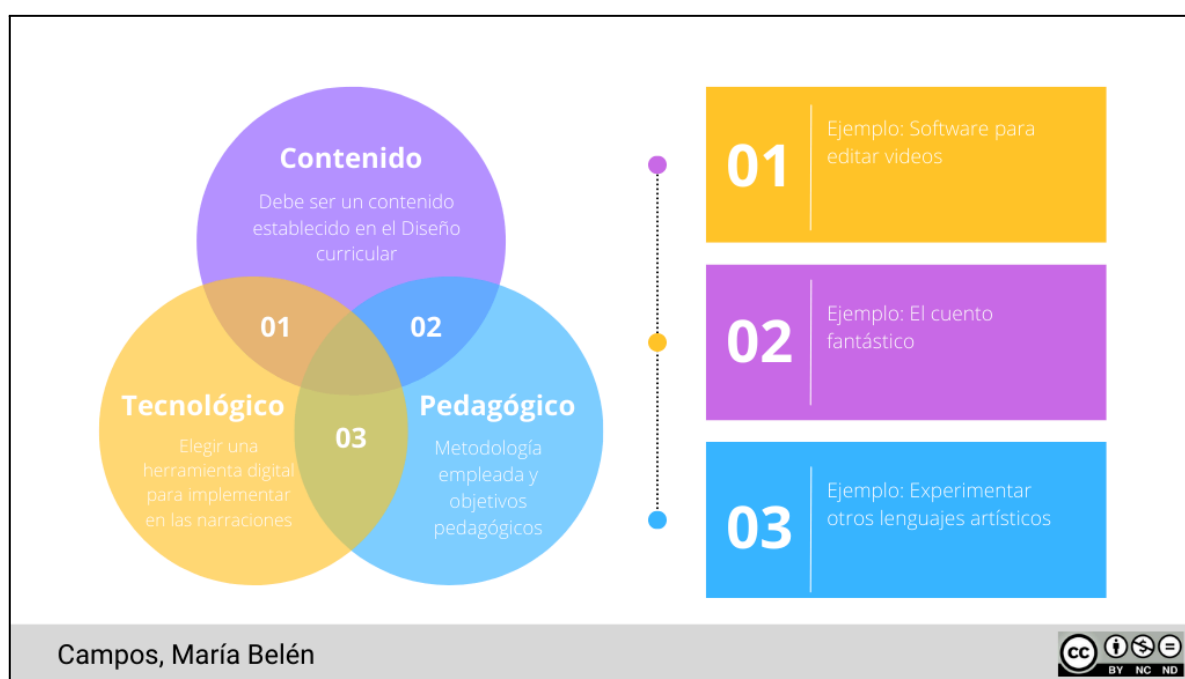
Contenido

Debe ser un contenido establecido en el Diseño curricular

01

02

Tecnológico

Elegir una herramienta digital para implementar en las narraciones

03

Pedagógico

Metodología empleada y objetivos pedagógicos

01

Ejemplo: Software para editar videos

02

Ejemplo: El cuento fantástico

03

Ejemplo: Experimentar otros lenguajes artísticos

Campos, María Belén

cc BY NC ND